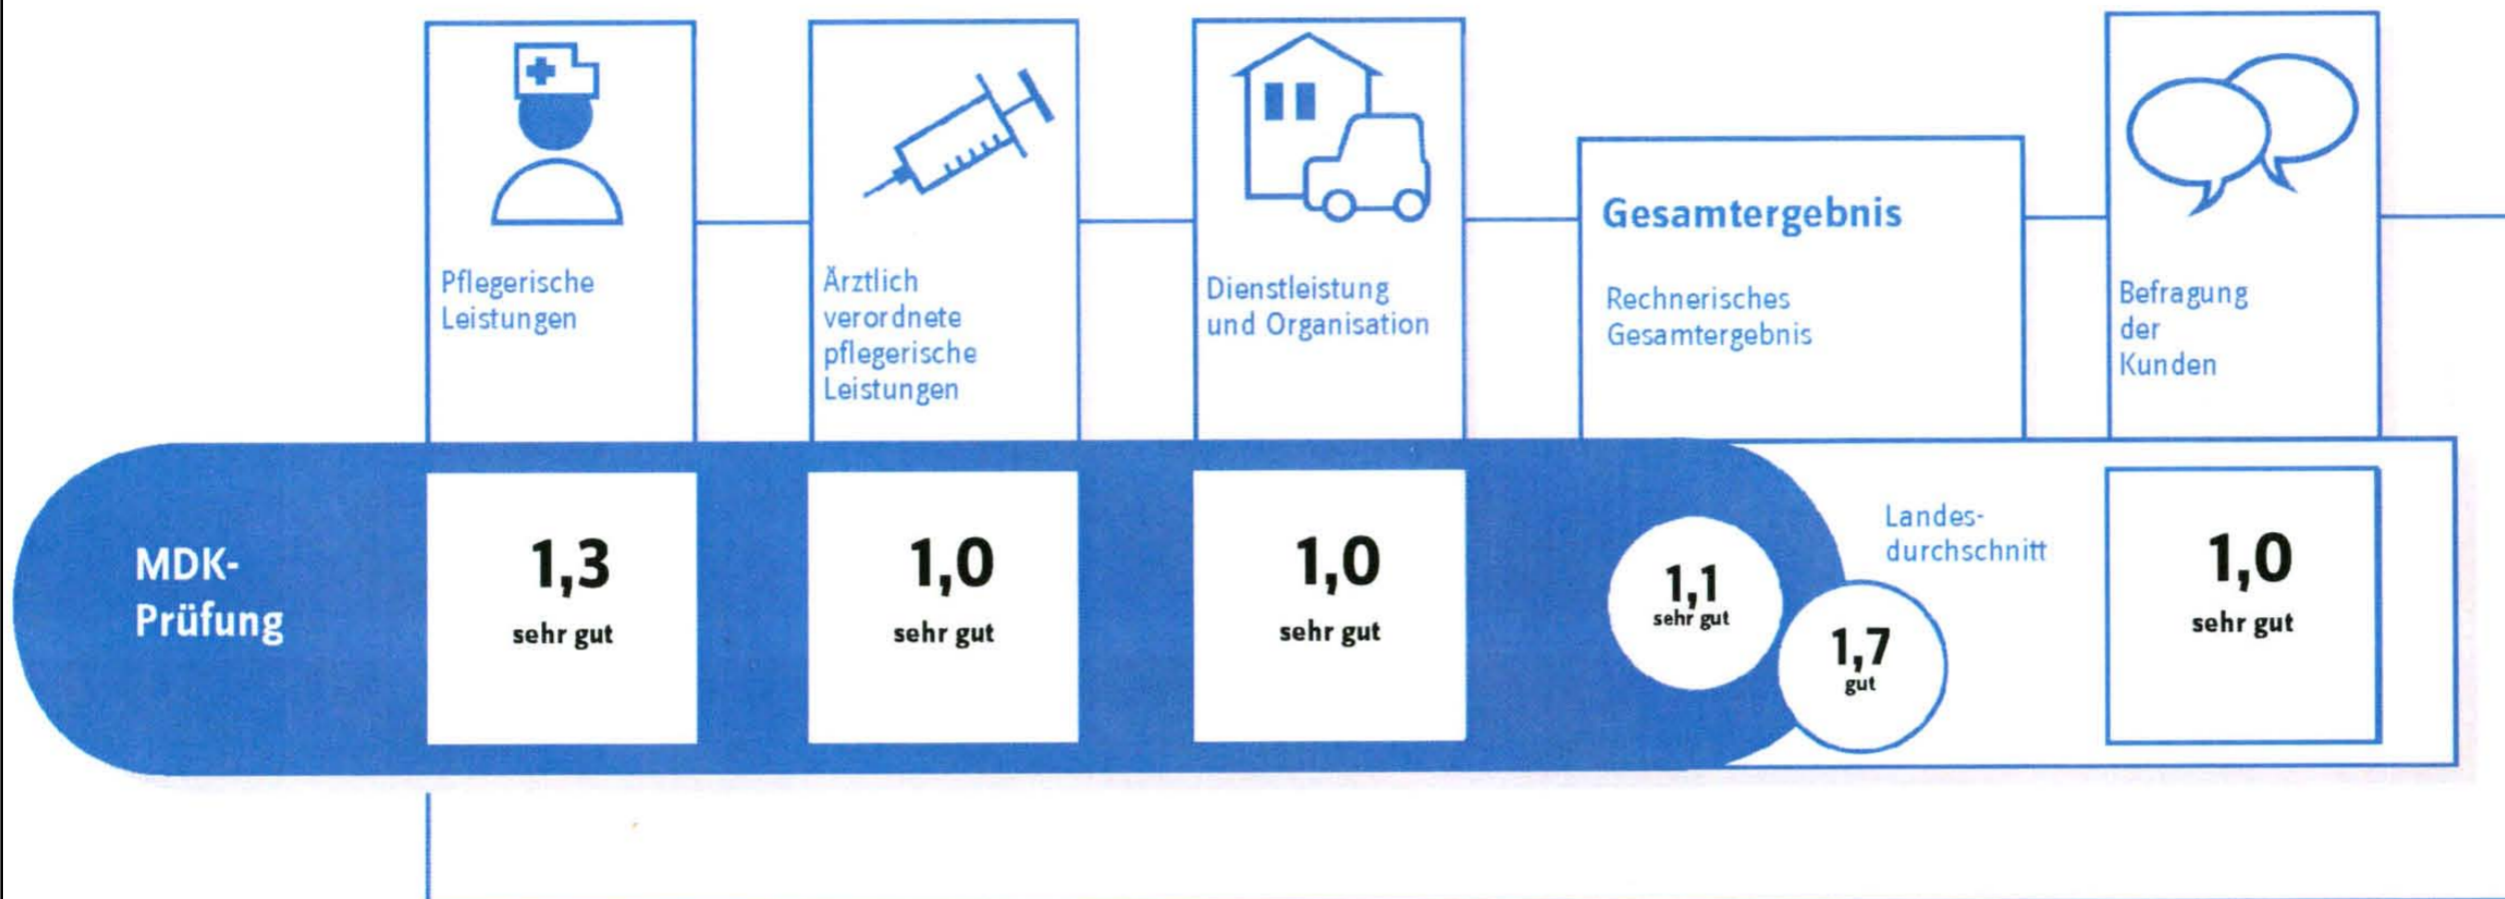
Pflegerische Leistungen

Ärztlich verordnete pflegerische Leistungen

Dienstleistung und Organisation

Gesamtergebnis

Rechnerisches Gesamtergebnis

Befragung der Kunden

MDK-Prüfung

1,3
sehr gut

1,0
sehr gut

1,0
sehr gut

1,1
sehr gut

1,7
gut

Landes-durchschnitt

1,0
sehr gut